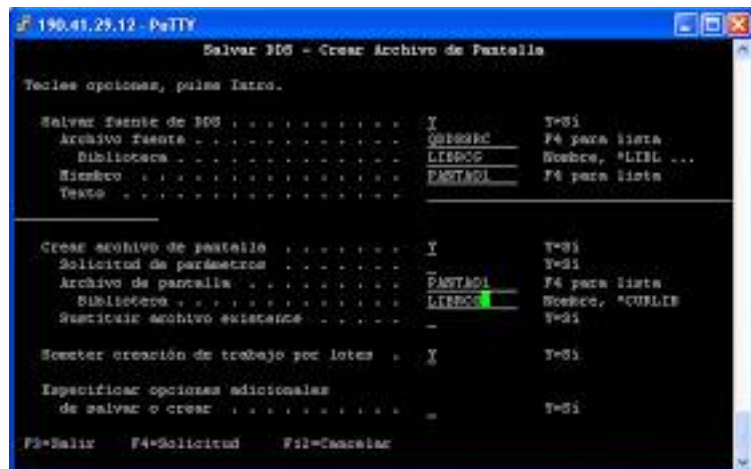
190.41.29.12 - PuTTY

Salvar DDS - Crear Archivo de Pantalla

Teclee opciones, pulse Intro.

Salvar fuente de DDS . . . . . . . . . . . Y T=Sí
Archivo fuente . . . . . . . . . . . . QDDSSRC F4 para lista
Biblioteca . . . . . . . . . . . . LIBROG Nombre, *LIBL ...
Miembro . . . . . . . . . . . . . . PANTA01 F4 para lista
Texto . . . . . . . . . . . . . . .

Crear archivo de pantalla . . . . . . . Y T=Sí
Solicitud de parámetros . . . . . . . _ T=Sí
Archivo de pantalla . . . . . . . . . PANTA01 F4 para lista
Biblioteca . . . . . . . . . . . . LIBROG Nombre, *CURLIB
Sustituir archivo existente . . . . . . _ T=Sí

Someter creación de trabajo por lotes . Y T=Sí

Especificar opciones adicionales
de salvar o crear . . . . . . . . . . _ T=Sí

F3=Salir F4=Solicitud F12=Cancelar